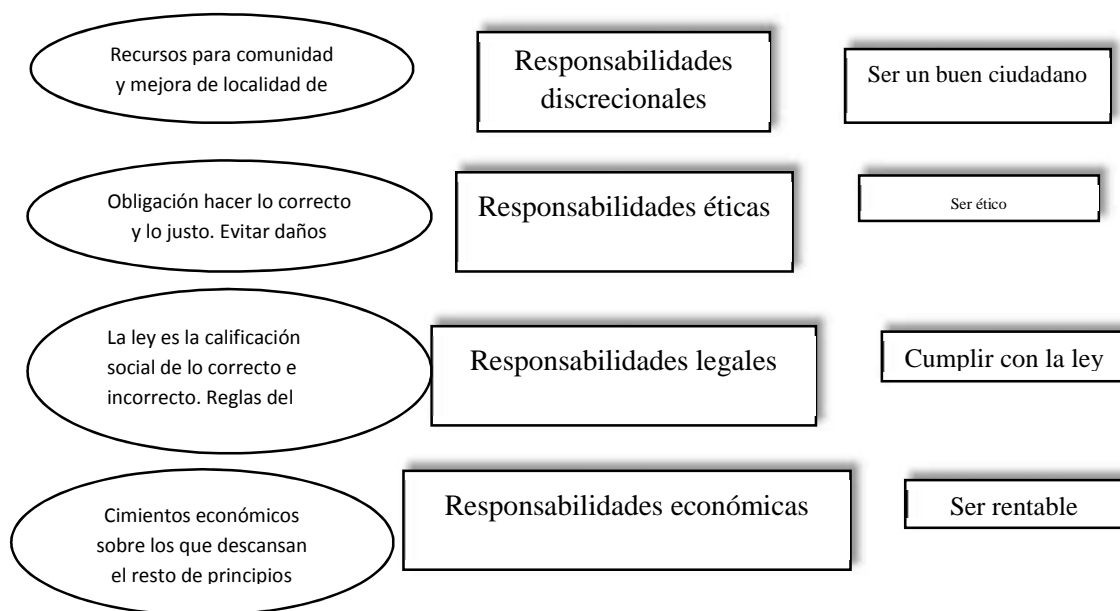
Recursos para comunidad y mejora de localidad de

Responsabilidades discrecionales

Ser un buen ciudadano

Obligación hacer lo correcto y lo justo. Evitar daños

Responsabilidades éticas

Ser ético

La ley es la calificación social de lo correcto e incorrecto. Reglas del

Responsabilidades legales

Cumplir con la ley

Cimientos económicos sobre los que descansan el resto de principios

Responsabilidades económicas

Ser rentable